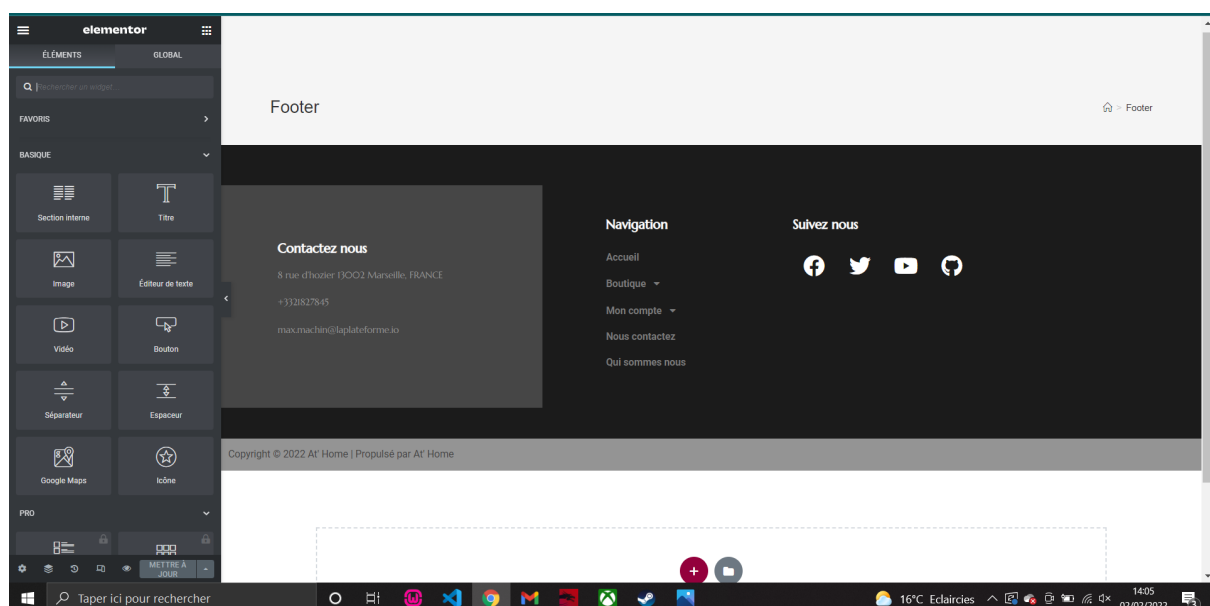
elementor

ÉLÉMENTS
GLOBAL

Rechercher un widget...

FAVORIS

BASIQUE

Section interne
Titre
Image
Éditeur de texte
Vidéo
Bouton
Séparateur
Espaceur
Google Maps
Icône

PRO

METTRE À JOUR

Footer

Footer

Contactez nous
8 rue d'hozier 13002 Marseille, FRANCE
+3321827845
max.machin@laplateforme.io

Navigation
Accueil
Boutique
Mon compte
Nous contactez
Qui sommes nous

Suivez nous

Copyright © 2022 At' Home | Propulsé par At' Home

Taper ici pour rechercher

16°C Eclaircies

14:05
02/02/2022